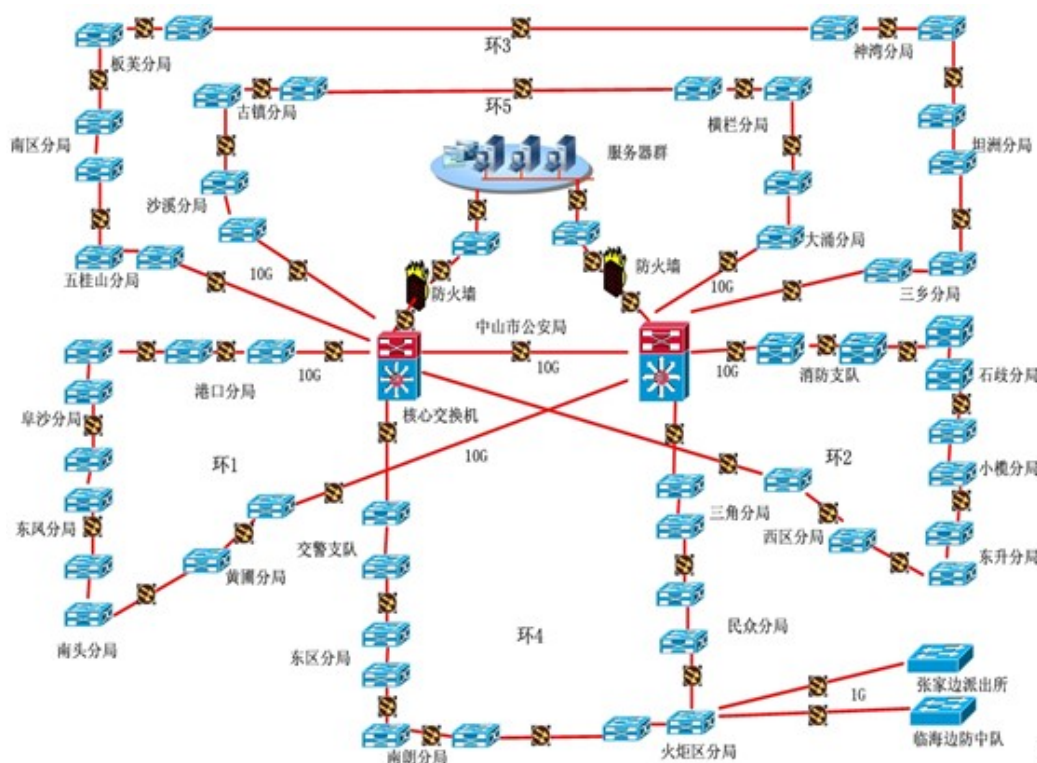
环3
板芙分局
神湾分局
古镇分局
环5
横栏分局
南区分局
服务器群
坦洲分局
沙溪分局
大涌分局
五桂山分局
10G
防火墙
防火墙
10G
三乡分局
中山市公安局
10G
10G
10G
消防支队
石岐分局
港口分局
阜沙分局
核心交换机
环1
10G
环2
小榄分局
东风分局
三角分局
西区分局
交警支队
东升分局
黄圃分局
南头分局
环4
民众分局
东区分局
张家边派出所
1G
临海边防中队
南朗分局
火炬区分局